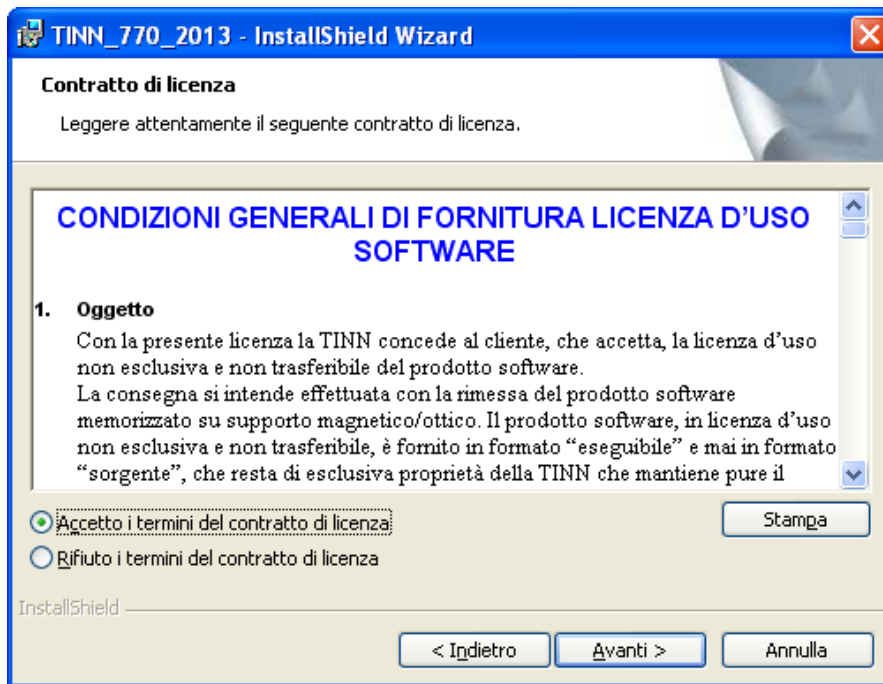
TINN_770_2013 - InstallShield Wizard

Contratto di licenza

Leggere attentamente il seguente contratto di licenza.

CONDIZIONI GENERALI DI FORNITURA LICENZA D'USO SOFTWARE

1. Oggetto

Con la presente licenza la TINN concede al cliente, che accetta, la licenza d'uso non esclusiva e non trasferibile del prodotto software.
La consegna si intende effettuata con la rimessa del prodotto software memorizzato su supporto magnetico/ottico. Il prodotto software, in licenza d'uso non esclusiva e non trasferibile, è fornito in formato "eseguibile" e mai in formato "sorgente", che resta di esclusiva proprietà della TINN che mantiene pure il

Accetto i termini del contratto di licenza

Rifiuto i termini del contratto di licenza

Stampa

InstallShield

< Indietro

Avanti >

Annulla